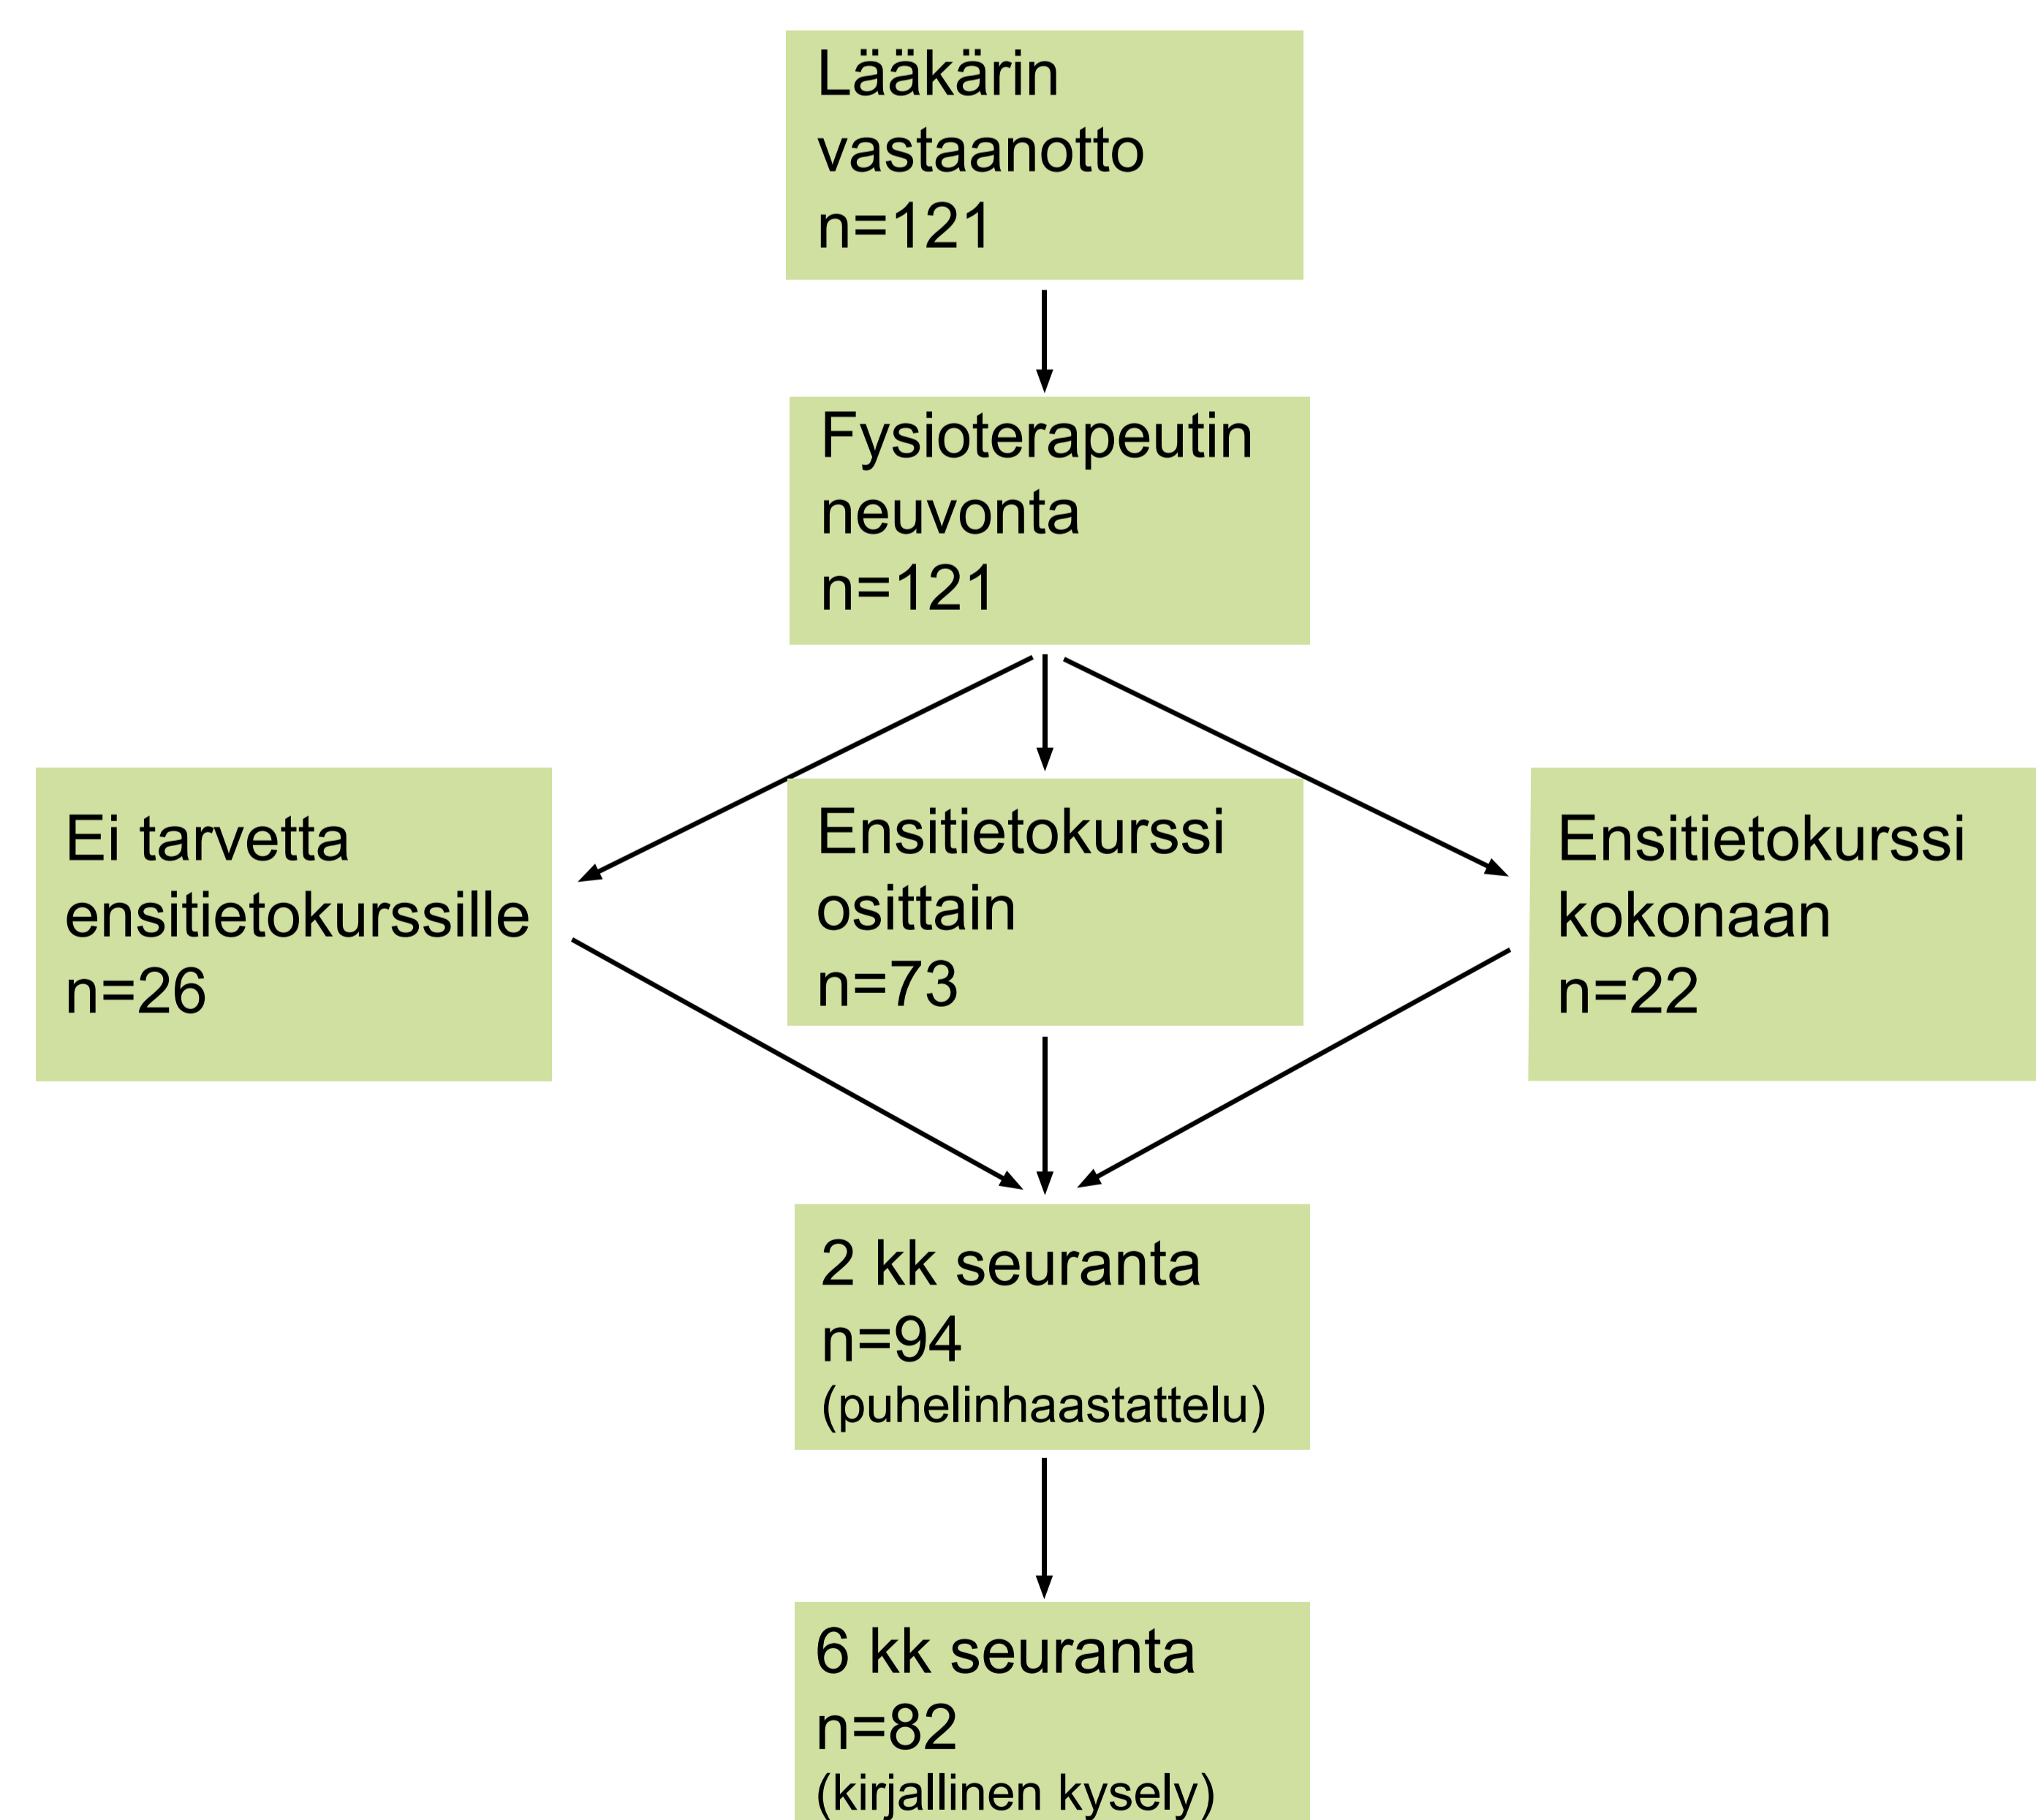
Lääkärin vastaanotto
n=121

Fysioterapeutin neuvonta
n=121

Ei tarvetta ensitietokurssille
n=26

Ensitietokurssi osittain
n=73

Ensitietokurssi kokonaan
n=22

2 kk seuranta
n=94
(puhelinhaastattelu)

6 kk seuranta
n=82
(kirjallinen kysely)